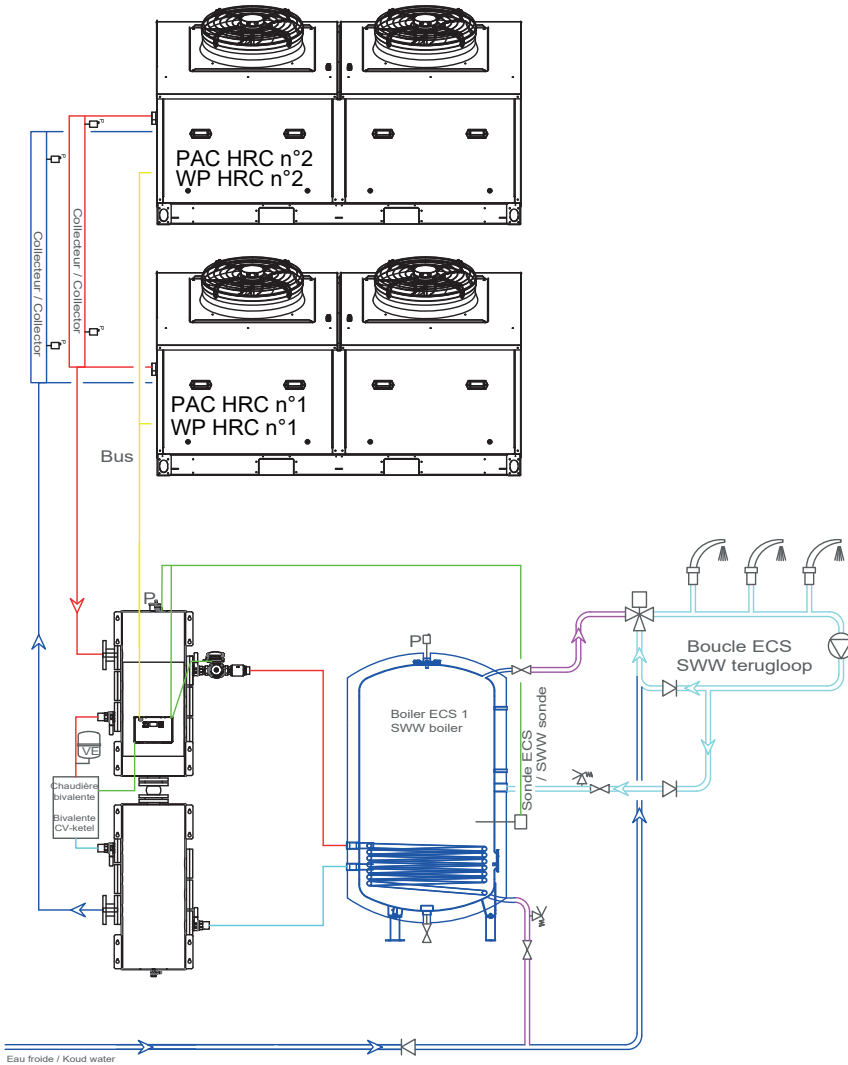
PAC HRC n°2
WP HRC n°2

Collecteur / Collector

Collecteur / Collector

PAC HRC n°1
WP HRC n°1

Bus

P

VE

Chaudière bivalente

Bivalente CV-ketel

P

Boiler ECS 1
SWW boiler

Sonde ECS / SWW sonde

Boucle ECS
SWW terugloop

Eau froide / Koud water